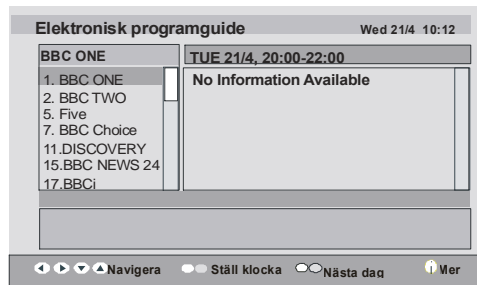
Elektronisk programguide Wed 21/4 10:12

BBC ONE

1. BBC ONE
2. BBC TWO
5. Five
7. BBC Choice
11.DISCOVERY
15.BBC NEWS 24
17.BBCi

TUE 21/4, 20:00-22:00

No Information Available

Navigera Ställ klocka Nästa dag Mer